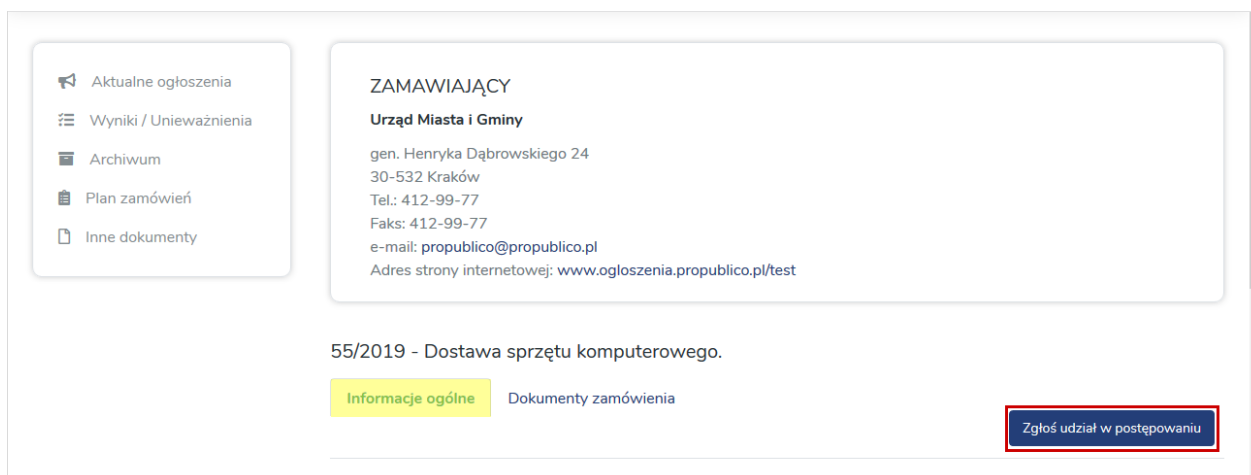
Aktualne ogłoszenia
Wyniki / Unieważnienia
Archiwum
Plan zamówień
Inne dokumenty

ZAMAWIAJĄCY

Urząd Miasta i Gminy

gen. Henryka Dąbrowskiego 24
30-532 Kraków
Tel.: 412-99-77
Faks: 412-99-77
e-mail: propublico@propublico.pl
Adres strony internetowej: www.ogloszenia.propublico.pl/test

55/2019 - Dostawa sprzętu komputerowego.

Informacje ogólne
Dokumenty zamówienia

Zgłoś udział w postępowaniu